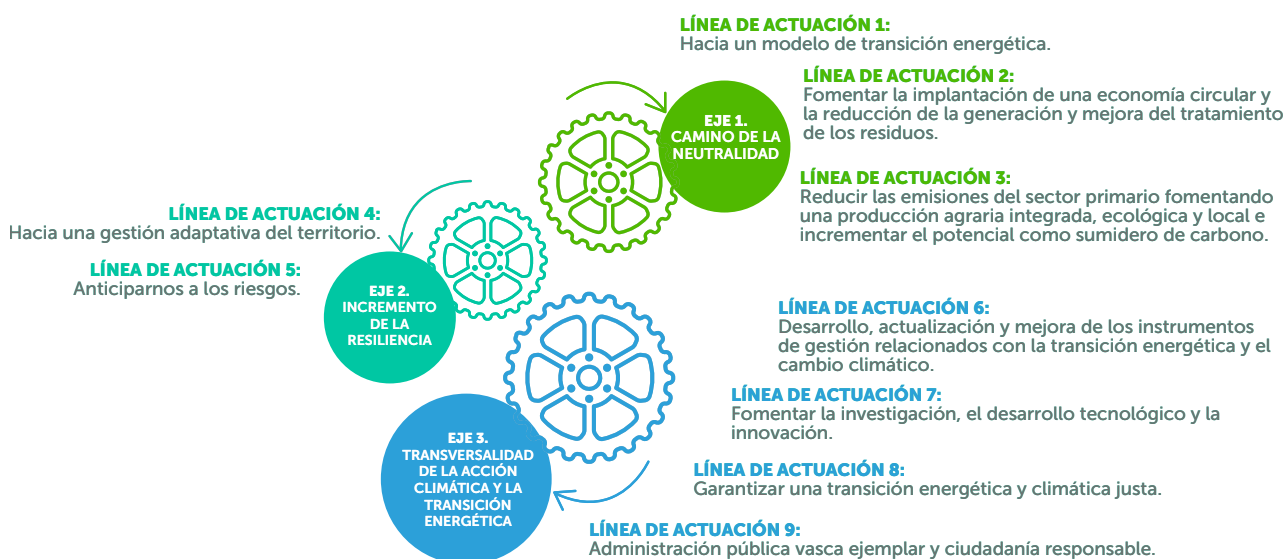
LÍNEA DE ACTUACIÓN 1:
Hacia un modelo de transición energética.

LÍNEA DE ACTUACIÓN 2:
Fomentar la implantación de una economía circular y la reducción de la generación y mejora del tratamiento de los residuos.

EJE 1.
CAMINO DE LA NEUTRALIDAD

LÍNEA DE ACTUACIÓN 3:
Reducir las emisiones del sector primario fomentando una producción agraria integrada, ecológica y local e incrementar el potencial como sumidero de carbono.

LÍNEA DE ACTUACIÓN 4:
Hacia una gestión adaptativa del territorio.

LÍNEA DE ACTUACIÓN 5:
Anticiparnos a los riesgos.

EJE 2.
INCREMENTO DE LA RESILIENCIA

LÍNEA DE ACTUACIÓN 6:
Desarrollo, actualización y mejora de los instrumentos de gestión relacionados con la transición energética y el cambio climático.

LÍNEA DE ACTUACIÓN 7:
Fomentar la investigación, el desarrollo tecnológico y la innovación.

EJE 3.
TRANSVERSALIDAD DE LA ACCIÓN CLIMÁTICA Y LA TRANSICIÓN ENERGÉTICA

LÍNEA DE ACTUACIÓN 8:
Garantizar una transición energética y climática justa.

LÍNEA DE ACTUACIÓN 9:
Administración pública vasca ejemplar y ciudadanía responsable.